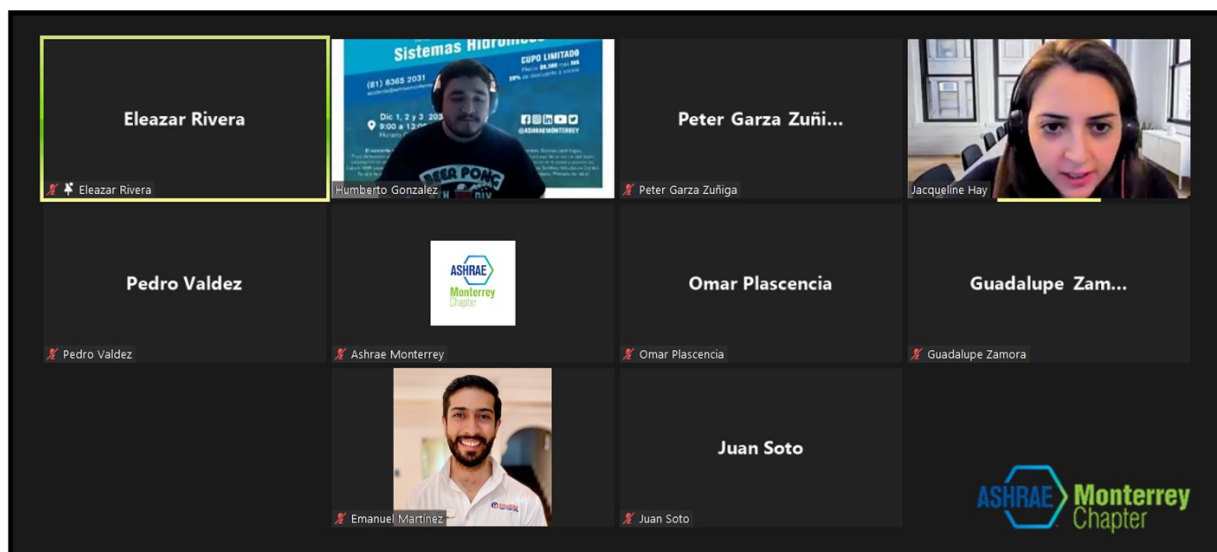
Eleazar Rivera

Eleazar Rivera

Sistemas Hidrónicos

CUPO LIMITADO

(81) 8365 2031

Dic 1, 2 y 3 20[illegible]

9:00 a 12:0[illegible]

@ASHRAEMONTERREY

Humberto Gonzalez

Peter Garza Zuñi...

Peter Garza Zuñiga

Jacqueline Hay

Pedro Valdez

Pedro Valdez

ASHRAE Monterrey Chapter

Ashrae Monterrey

Omar Plascencia

Omar Plascencia

Guadalupe Zam...

Guadalupe Zamora

Emanuel Martinez

Juan Soto

Juan Soto

ASHRAE Monterrey Chapter